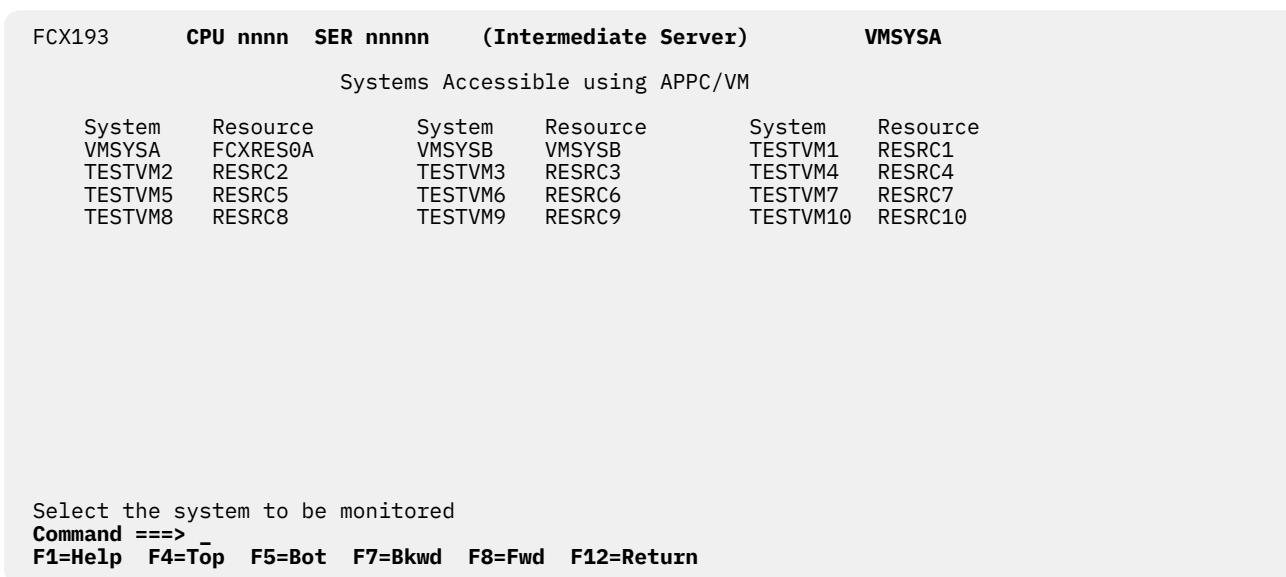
FCX193 CPU nnnn SER nnnnn (Intermediate Server) VMSYSA

Systems Accessible using APPC/VM

| System | Resource | System | Resource | System | Resource |
|---|---|---|---|---|---|
| VMSYSA | FCXRES0A | VMSYSB | VMSYSB | TESTVM1 | RESRC1 |
| TESTVM2 | RESRC2 | TESTVM3 | RESRC3 | TESTVM4 | RESRC4 |
| TESTVM5 | RESRC5 | TESTVM6 | RESRC6 | TESTVM7 | RESRC7 |
| TESTVM8 | RESRC8 | TESTVM9 | RESRC9 | TESTVM10 | RESRC10 |

Select the system to be monitored
Command ===> _
F1=Help F4=Top F5=Bot F7=Bkwd F8=Fwd F12=Return